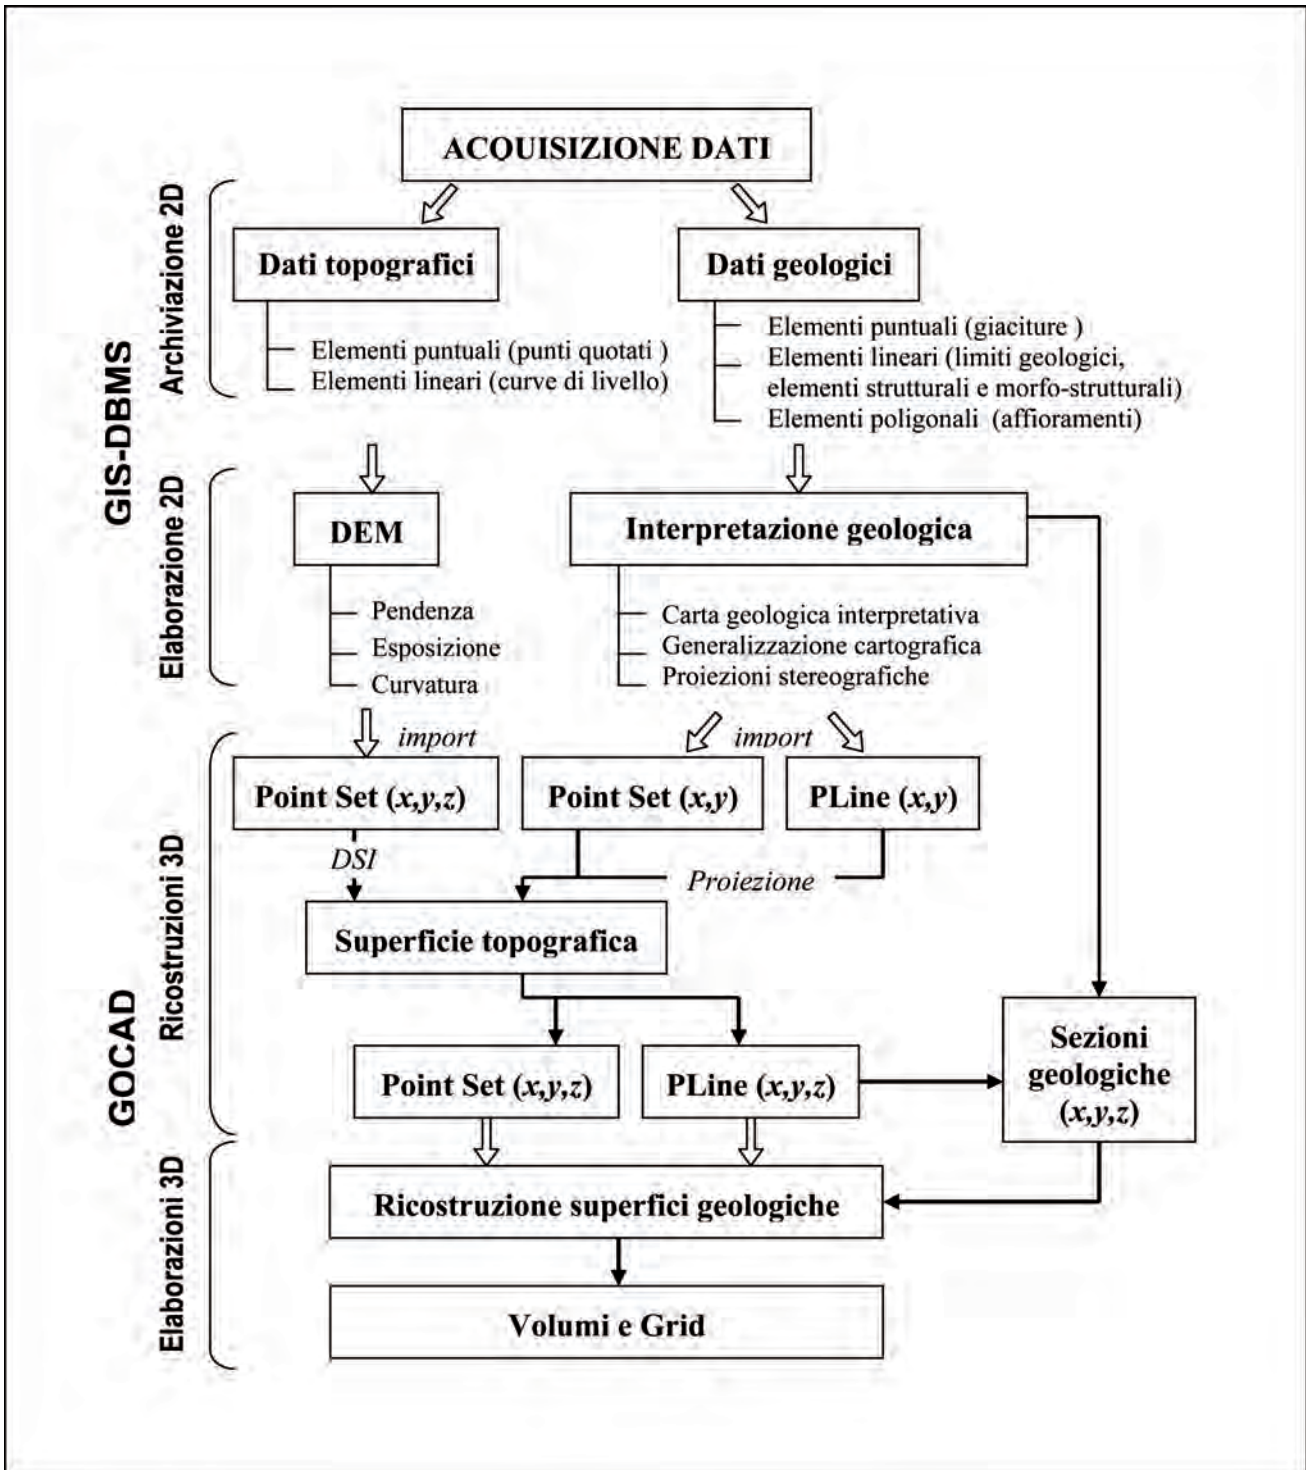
ACQUISIZIONE DATI

GIS-DBMS

Archiviazione 2D

Dati topografici

Elementi puntuali (punti quotati )
Elementi lineari (curve di livello)

Dati geologici

Elementi puntuali (giaciture )
Elementi lineari (limiti geologici, elementi strutturali e morfo-strutturali)
Elementi poligonali (affioramenti)

Elaborazione 2D

DEM

Pendenza
Esposizione
Curvatura

Interpretazione geologica

Carta geologica interpretativa
Generalizzazione cartografica
Proiezioni stereografiche

GOCAD

Ricostruzioni 3D

import

Point Set $(x,y,z)$

import

Point Set $(x,y)$

PLine $(x,y)$

DSI

Proiezione

Superficie topografica

Point Set $(x,y,z)$

PLine $(x,y,z)$

Sezioni geologiche $(x,y,z)$

Elaborazioni 3D

Ricostruzione superfici geologiche

Volumi e Grid